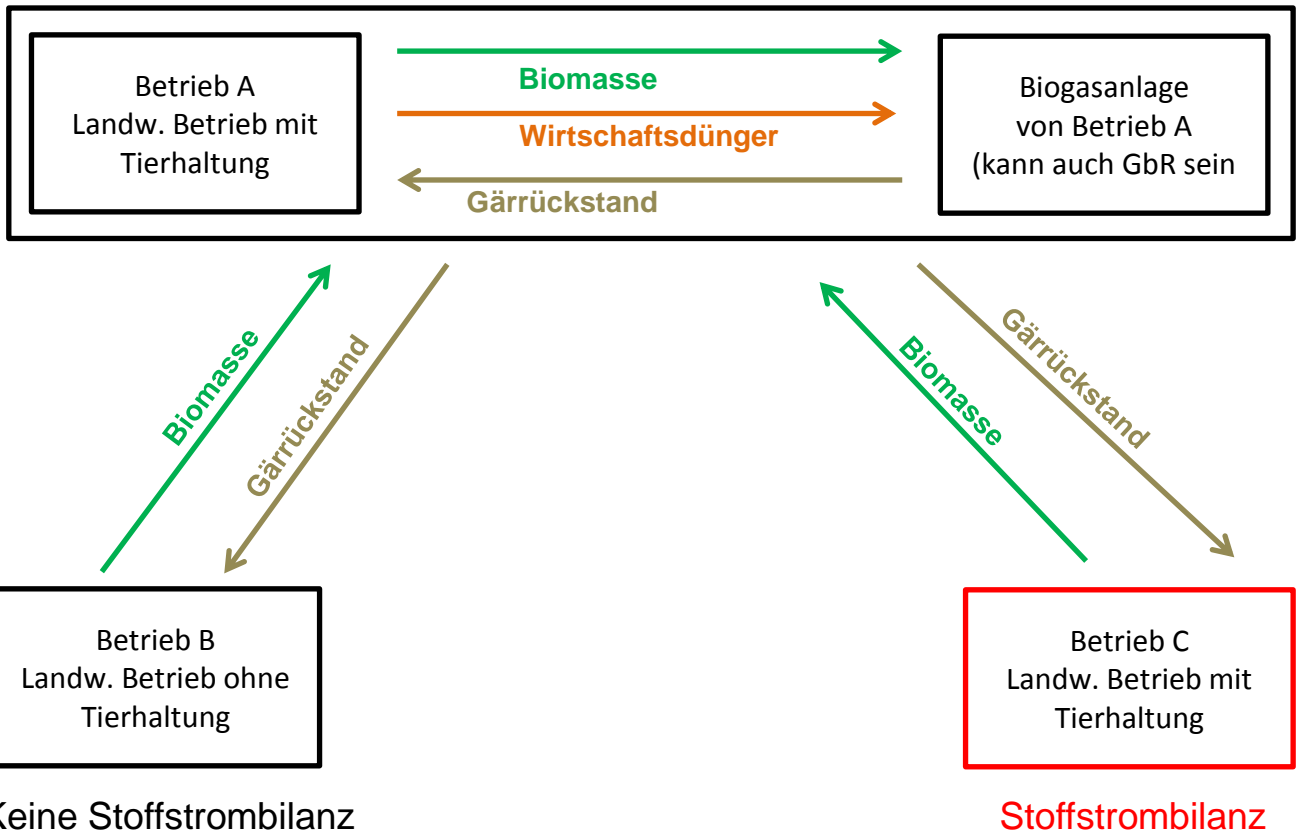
Betrieb A
Landw. Betrieb mit Tierhaltung

Biomasse

Wirtschaftsdünger

Gärrückstand

Biogasanlage von Betrieb A (kann auch GbR sein

Biomasse

Gärrückstand

Biomasse

Gärrückstand

Betrieb B
Landw. Betrieb ohne Tierhaltung

Betrieb C
Landw. Betrieb mit Tierhaltung

Keine Stoffstrombilanz

Stoffstrombilanz